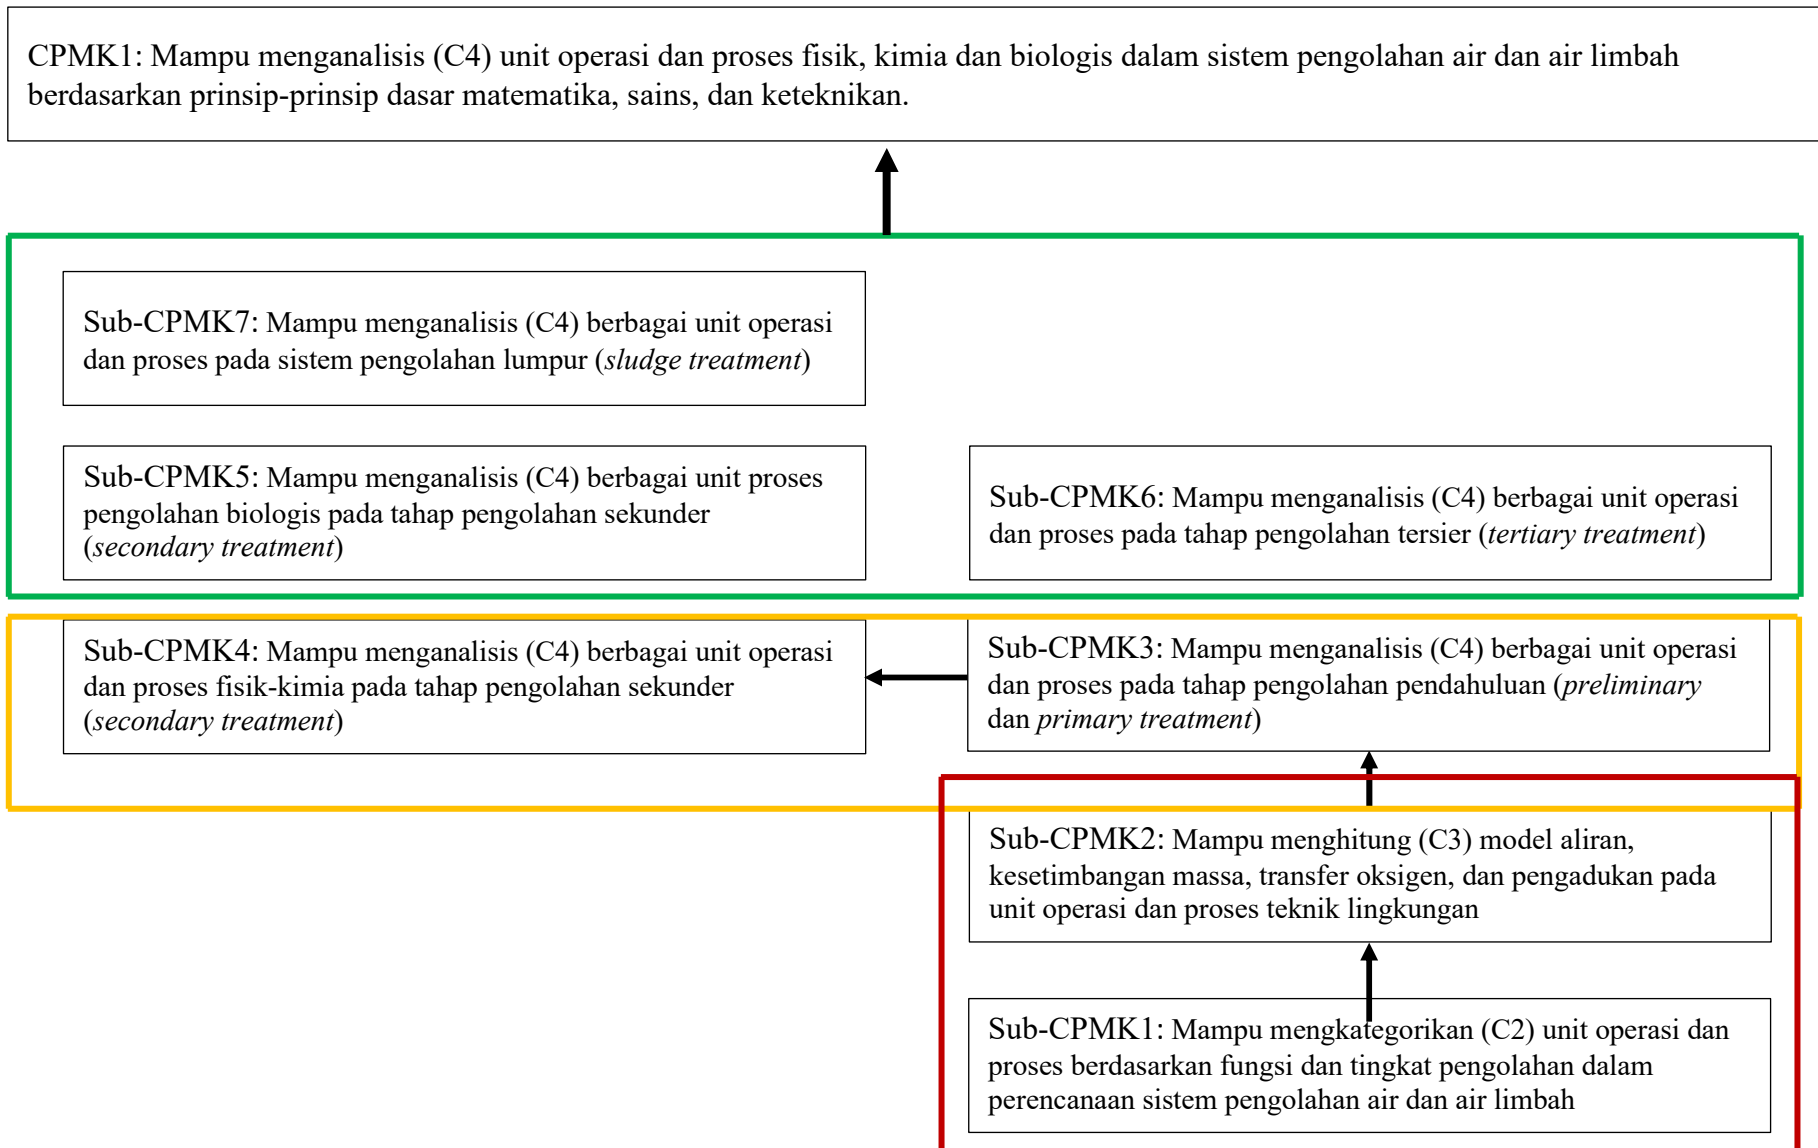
CPMK1: Mampu menganalisis (C4) unit operasi dan proses fisik, kimia dan biologis dalam sistem pengolahan air dan air limbah berdasarkan prinsip-prinsip dasar matematika, sains, dan keteknikan.

Sub-CPMK7: Mampu menganalisis (C4) berbagai unit operasi dan proses pada sistem pengolahan lumpur (*sludge treatment*)

Sub-CPMK5: Mampu menganalisis (C4) berbagai unit proses pengolahan biologis pada tahap pengolahan sekunder (*secondary treatment*)

Sub-CPMK6: Mampu menganalisis (C4) berbagai unit operasi dan proses pada tahap pengolahan tersier (*tertiary treatment*)

Sub-CPMK4: Mampu menganalisis (C4) berbagai unit operasi dan proses fisik-kimia pada tahap pengolahan sekunder (*secondary treatment*)

Sub-CPMK3: Mampu menganalisis (C4) berbagai unit operasi dan proses pada tahap pengolahan pendahuluan (*preliminary* dan *primary treatment*)

Sub-CPMK2: Mampu menghitung (C3) model aliran, kesetimbangan massa, transfer oksigen, dan pengadukan pada unit operasi dan proses teknik lingkungan

Sub-CPMK1: Mampu mengkategorikan (C2) unit operasi dan proses berdasarkan fungsi dan tingkat pengolahan dalam perencanaan sistem pengolahan air dan air limbah